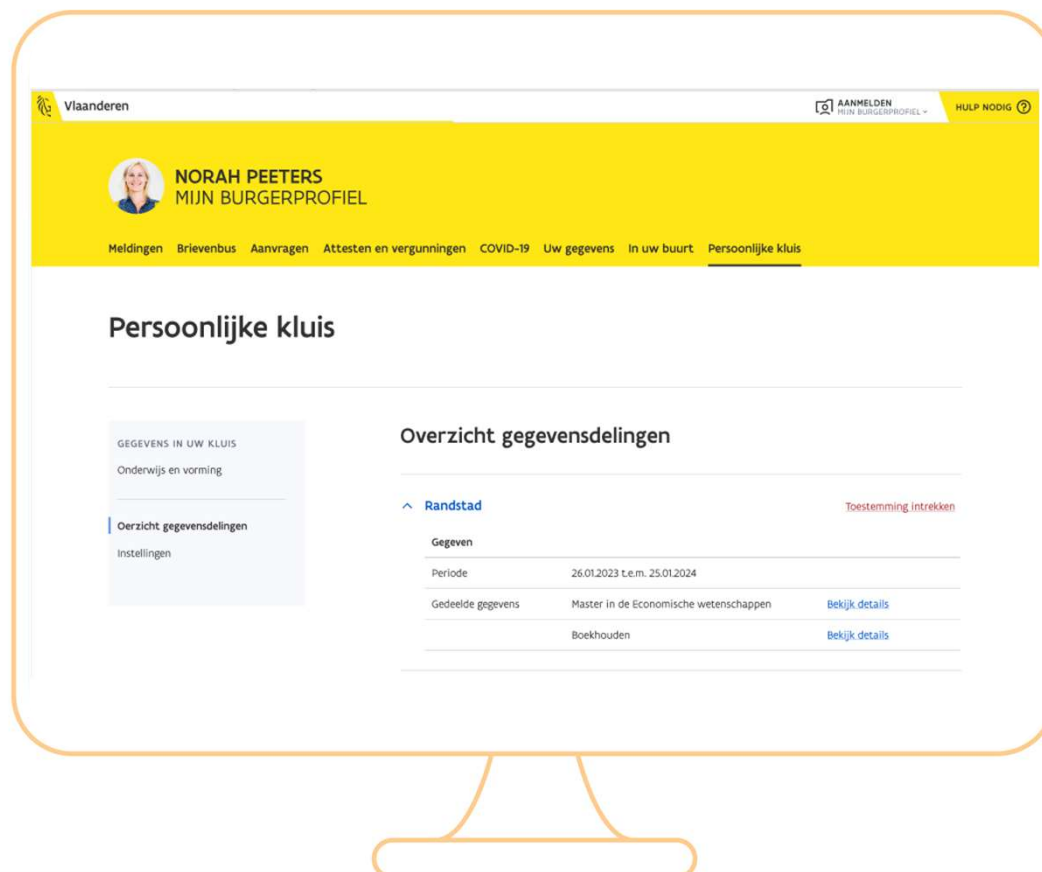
Vlaanderen

AANMELDEN
MIJN BURGERPROFIEL

HULP NODIG

NORAH PEETERS
MIJN BURGERPROFIEL

Meldingen Brievenbus Aanvragen Attesten en vergunningen COVID-19 Uw gegevens In uw buurt Persoonlijke kluis

Persoonlijke kluis

GEGEVENS IN UW KLUIS
Onderwijs en vorming

Oerzicht gegevensdelingen
Instellingen

Overzicht gegevensdelingen

Randstad

Toestemming intrekken

| Gegeven | | |
|---|---|---|
| Periode | 26.01.2023 t.e.m. 25.01.2024 | |
| Gedeelde gegevens | Master in de Economische wetenschappen | Bekijk details |
| | Boekhouden | Bekijk details |